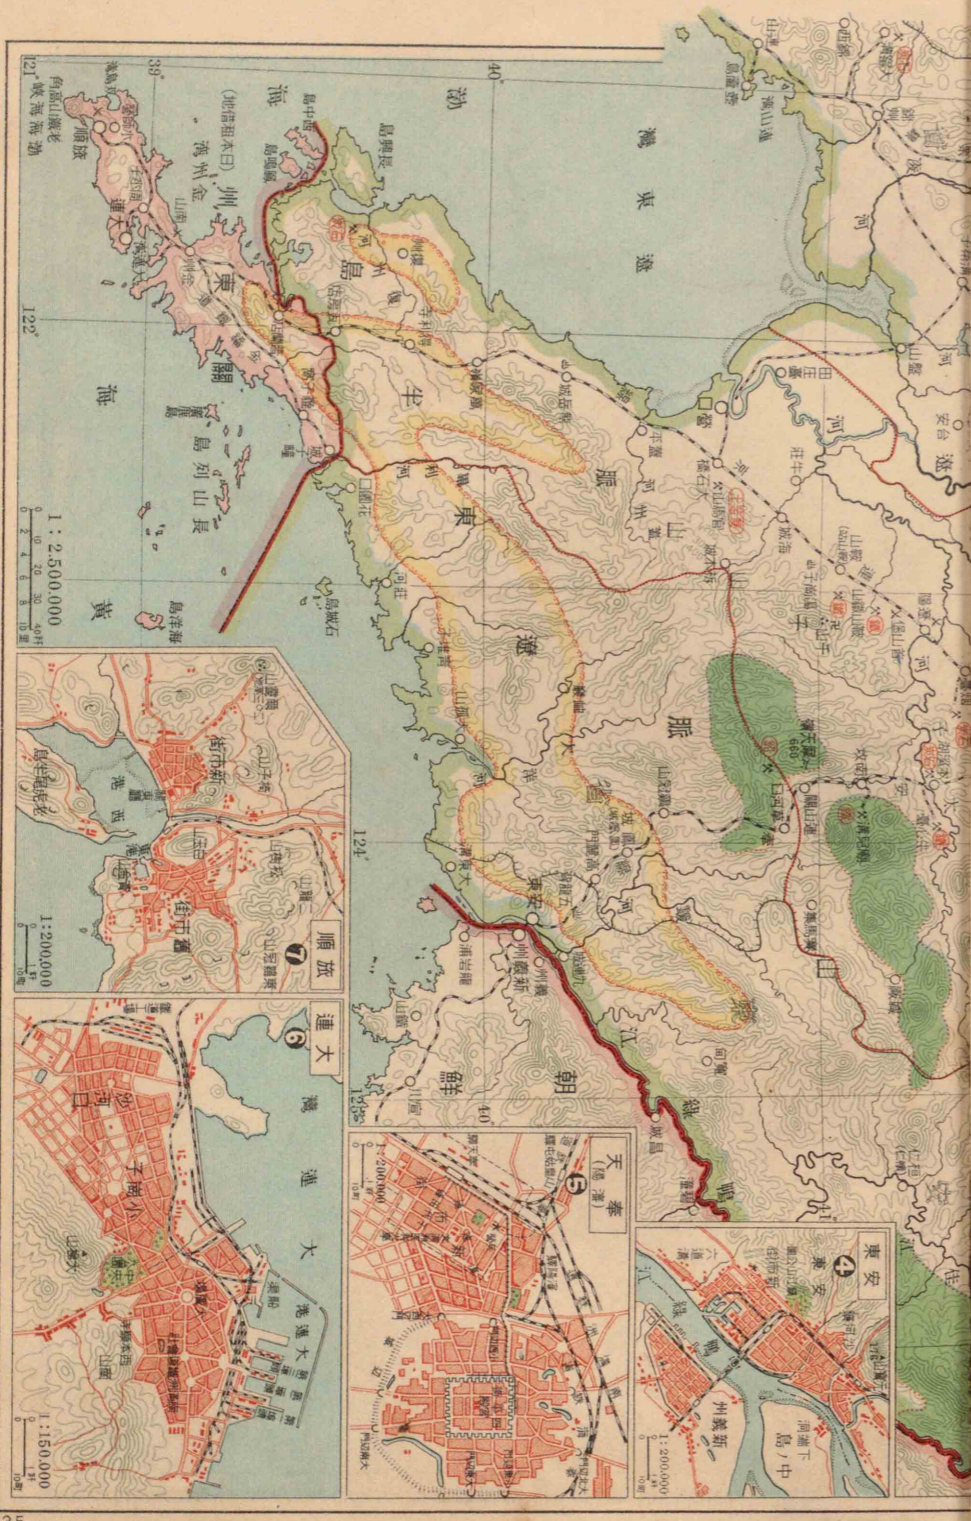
遼東灣

渤海

黃海

遼東半島

遼東山脈

關東州

金州

大連

旅順

長山列島

鴨綠江

朝鮮

安東

新義州

1 : 2,500,000

旅順 7

新市街

舊市街

西港

東港

1:20,000

大連 6

大連灣

大連港

沙河口

小崗子

1:150,000

奉天（瀋陽） 5

1:200,000

安東 4

新義州

中ノ島

1:200,000

39°

40°

121°

122°

124°

125°

(日本租借地)

35